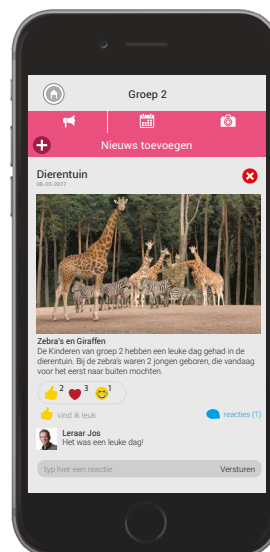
Groep 2

Nieuws toevoegen

Dierentuin
08-03-2017

Zebra's en Giraffen
De Kinderen van groep 2 hebben een leuke dag gehad in de dierentuin. Bij de zebra's waren 2 jongen geboren, die vandaag voor het eerst naar buiten mochten.

2 3 1

vind ik leuk

reacties (1)

Leraar Jos
Het was een leuke dag!

typ hier een reactie

Versturen